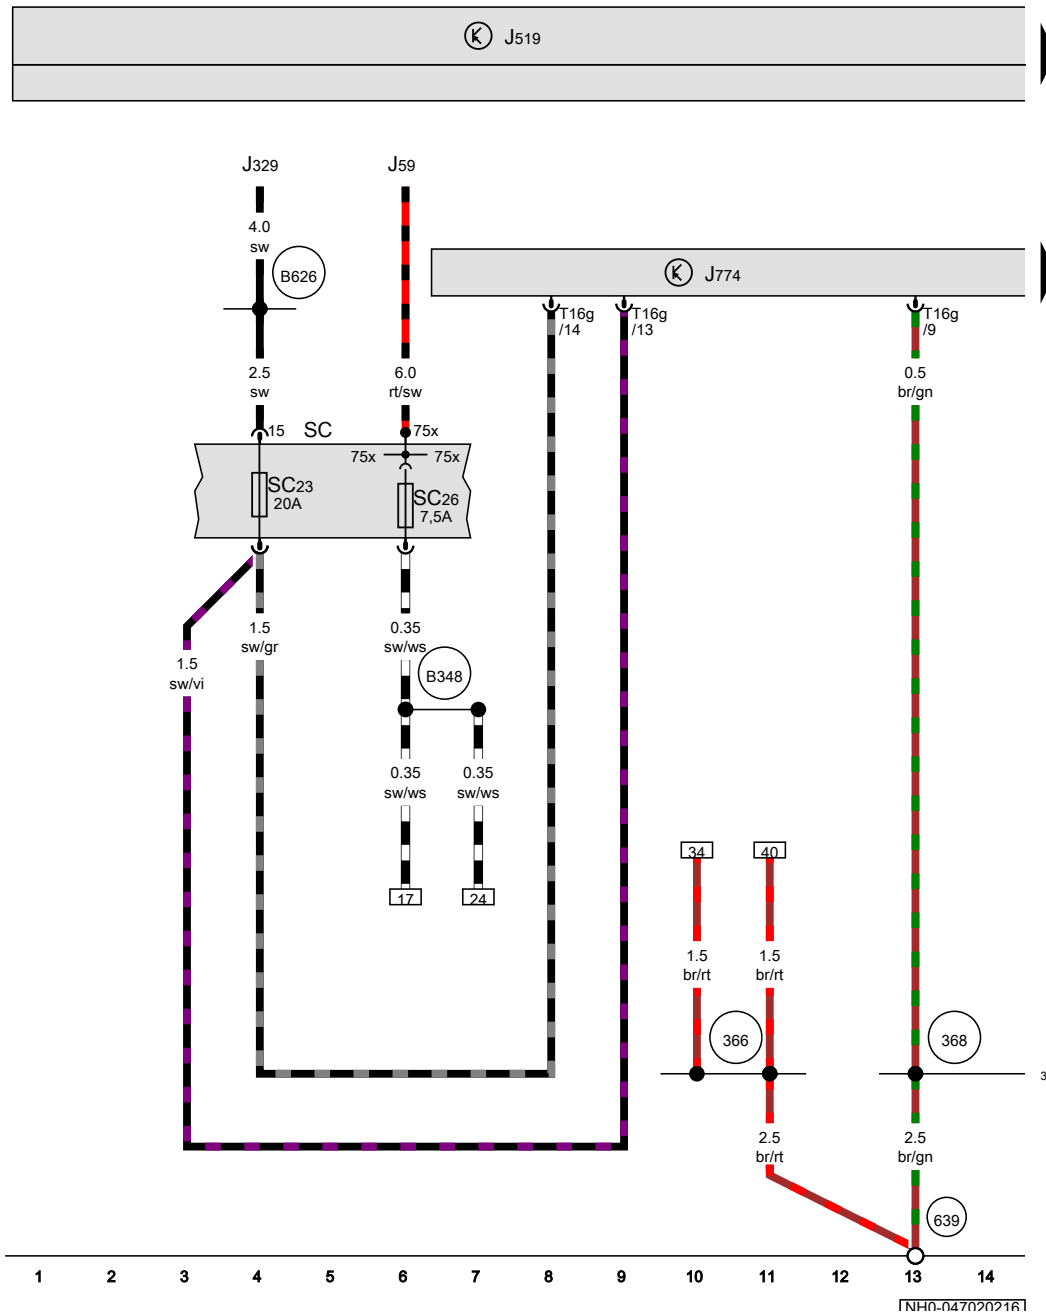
Ⓚ J519

J329
4.0
sw
B626
2.5
sw
15 SC

J59
6.0
rt/sw
75x
75x 75x
SC23
20A
SC26
7,5A

Ⓚ J774
T16g
/14
T16g
/13
T16g
/9
0.5
br/gn

1.5
sw/gr
1.5
sw/vi
0.35
sw/ws
B348
0.35
sw/ws
0.35
sw/ws
17
24

34
40
1.5
br/rt
1.5
br/rt
366
368
3
2.5
br/rt
2.5
br/gn
639

1 2 3 4 5 6 7 8 9 10 11 12 13 14

NH0-047020216